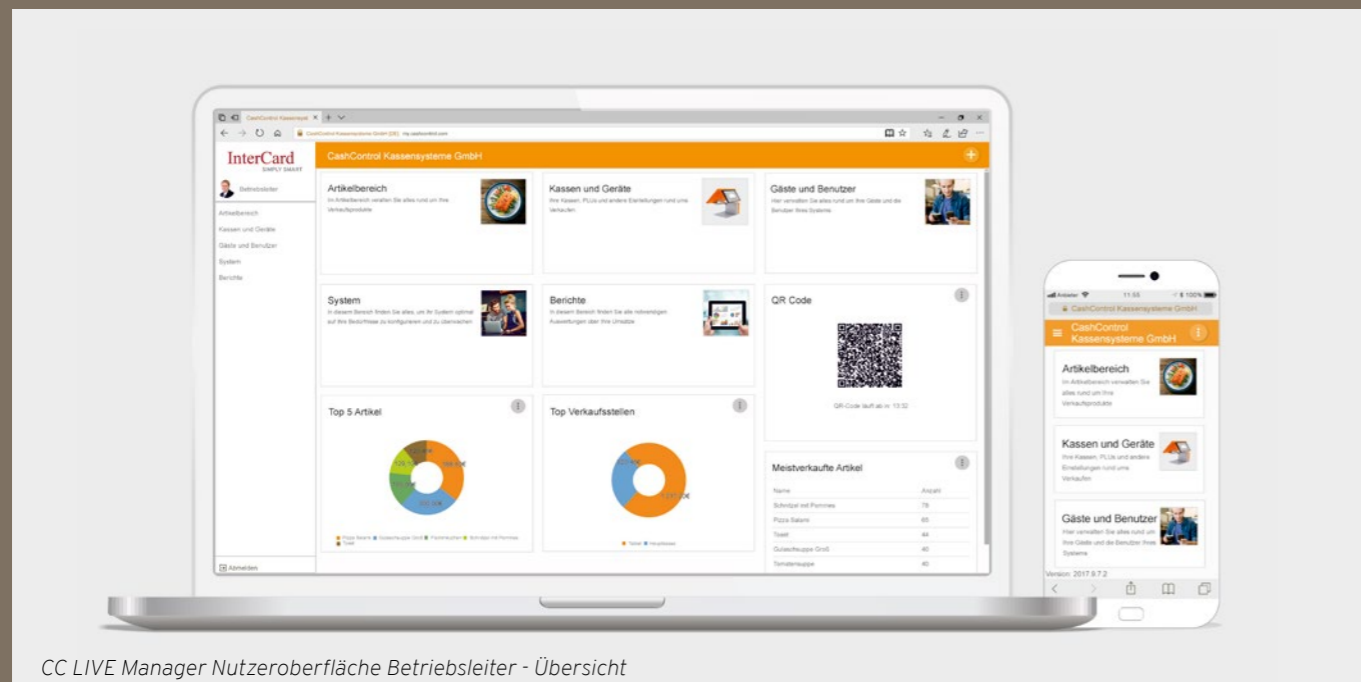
CashControl Kassensyste ×

my.cashcontrol.com

InterCard
SIMPLY SMART

Betriebsleiter

Artikelbereich
Kassen und Geräte
Gäste und Benutzer
System
Berichte

Abmelden

CashControl Kassensysteme GmbH

Artikelbereich
Im Artikelbereich verwalten Sie alles rund um Ihre Verkaufsprodukte

Kassen und Geräte
Ihre Kassen, PLUs und andere Einstellungen rund ums Verkaufen

Gäste und Benutzer
Hier verwalten Sie alles rund um Ihre Gäste und die Benutzer Ihres Systems

System
In diesem Bereich finden Sie alles, um Ihr System optimal auf Ihre Bedürfnisse zu konfigurieren und zu überwachen

Berichte
In diesem Bereich finden Sie alle notwendigen Auswertungen über Ihre Umsätze

QR Code

QR-Code läuft ab in: 13:32

Top 5 Artikel

Pizza Salami, Gulaschsuppe Groß, Pfannkuchen, Schnitzel mit Pommes, Toast

Top Verkaufsstellen

Toilet, Hauptkasse

Meistverkaufte Artikel

| Name | Anzahl |
|---|---|
| Schnitzel mit Pommes | 78 |
| Pizza Salami | 65 |
| Toast | 44 |
| Gulaschsuppe Groß | 40 |
| Tomatensuppe | 40 |

11:55

CashControl Kassensysteme GmbH

CashControl Kassensysteme GmbH

Artikelbereich
Im Artikelbereich verwalten Sie alles rund um Ihre Verkaufsprodukte

Kassen und Geräte
Ihre Kassen, PLUs und andere Einstellungen rund ums Verkaufen

Gäste und Benutzer
Hier verwalten Sie alles rund um Ihre Gäste und die Benutzer Ihres Systems

Version: 2017.9.7.2

CC LIVE Manager Nutzeroberfläche Betriebsleiter - Übersicht